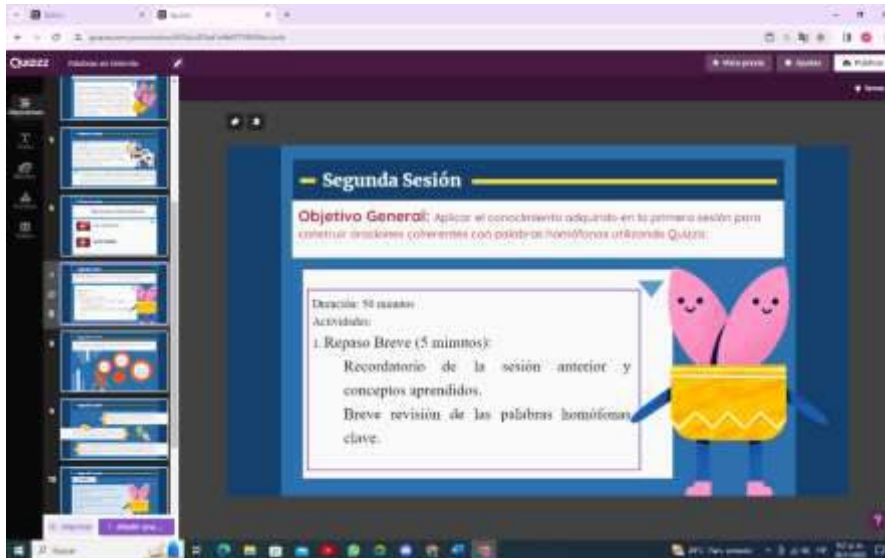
Quizizz

Segunda Sesión

Objetivo General: Aplicar el conocimiento adquirido en la primera sesión para construir oraciones coherentes con palabras homófonas utilizando Quizizz.

Duración: 50 minutos
Actividades:
1. Repaso Breve (5 minutos):
Recordatorio de la sesión anterior y conceptos aprendidos.
Breve revisión de las palabras homófonas clave.

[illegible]